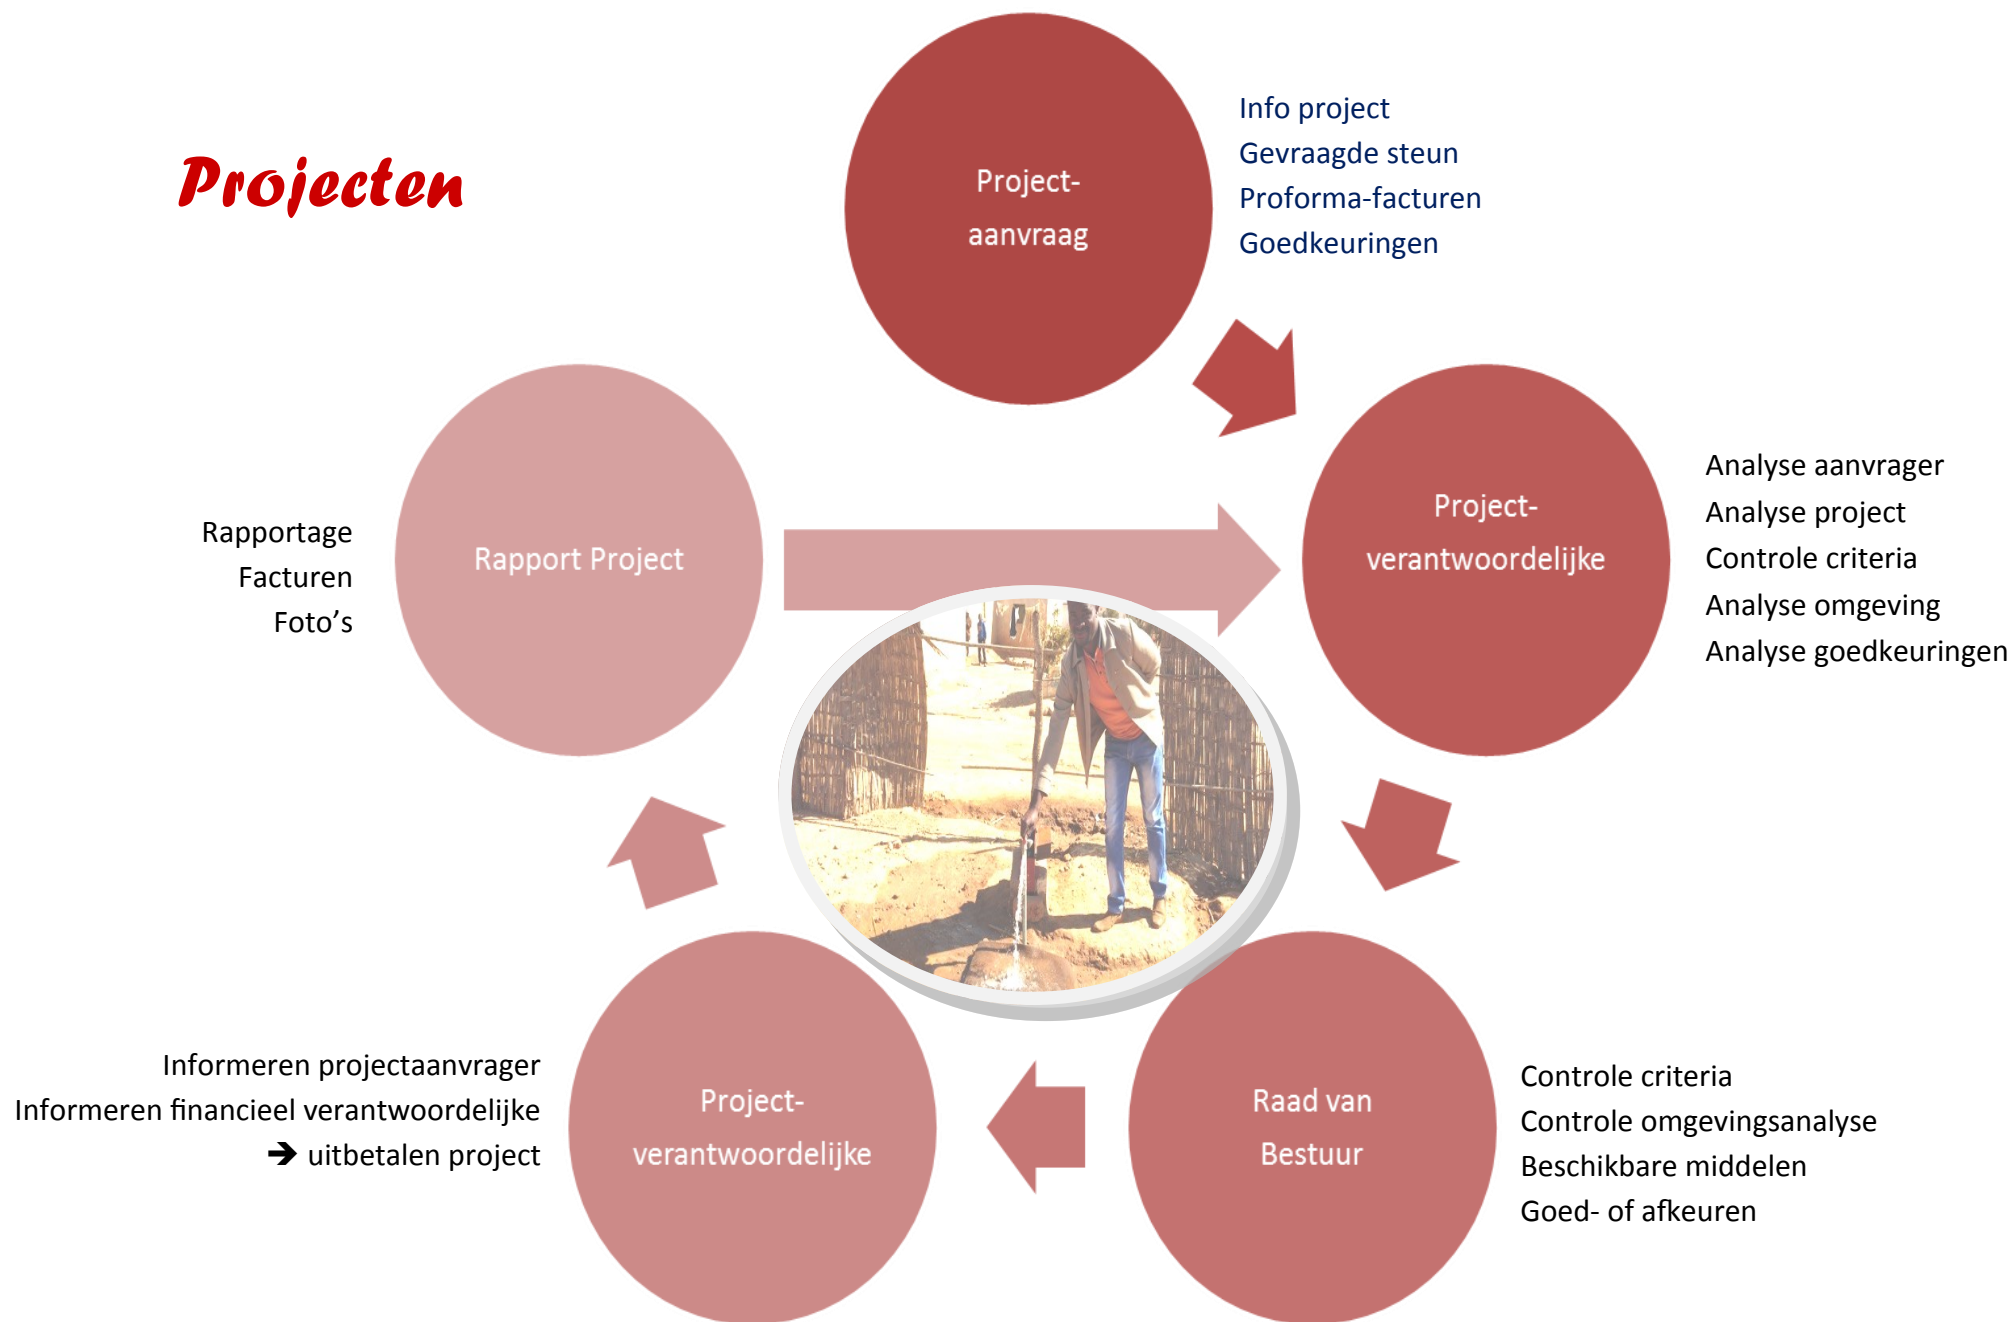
Projecten

Project-aanvraag

Info project
Gevraagde steun
Proforma-facturen
Goedkeuringen

Project-verantwoordelijke

Analyse aanvrager
Analyse project
Controle criteria
Analyse omgeving
Analyse goedkeuringen

Raad van Bestuur

Controle criteria
Controle omgevingsanalyse
Beschikbare middelen
Goed- of afkeuren

Project-verantwoordelijke

Informeren projectaanvrager
Informeren financieel verantwoordelijke
➔ uitbetalen project

Rapport Project

Rapportage
Facturen
Foto’s